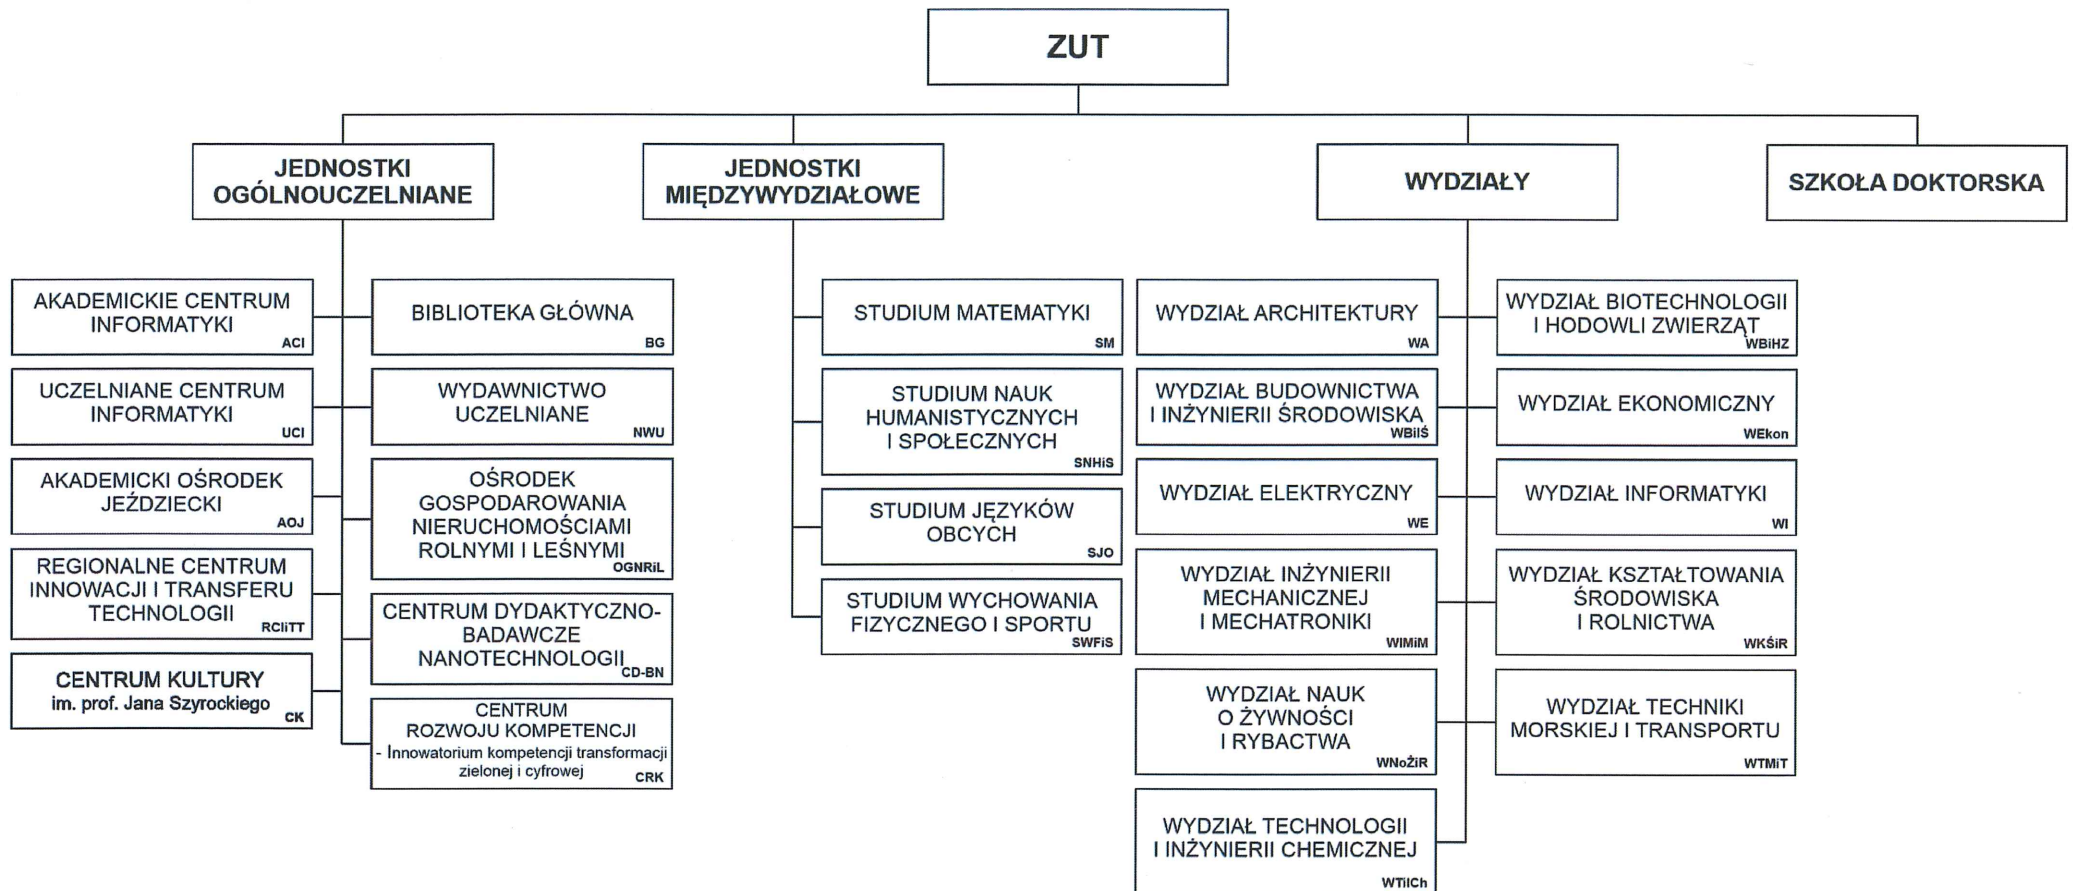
ZUT

JEDNOSTKI OGÓLNOUCZELNIANE

JEDNOSTKI MIĘDZYWYDZIAŁOWE

WYDZIAŁY

SZKOŁA DOKTORSKA

AKADEMICKIE CENTRUM INFORMATYKI ACI

UCZELNIANE CENTRUM INFORMATYKI UCI

AKADEMICKI OŚRODEK JEŹDZIECKI AOJ

REGIONALNE CENTRUM INNOWACJI I TRANSFERU TECHNOLOGII RCIiTT

CENTRUM KULTURY im. prof. Jana Szyrockiego CK

BIBLIOTEKA GŁÓWNA BG

WYDAWNICTWO UCZELNIANE NWU

OŚRODEK GOSPODAROWANIA NIERUCHOMOŚCIAMI ROLNYMI I LEŚNYMI OGNRiL

CENTRUM DYDAKTYCZNO-BADAWCZE NANOTECHNOLOGII CD-BN

CENTRUM ROZWOJU KOMPETENCJI - Innowatorium kompetencji transformacji zielonej i cyfrowej CRK

STUDIUM MATEMATYKI SM

STUDIUM NAUK HUMANISTYCZNYCH I SPOŁECZNYCH SNHiS

STUDIUM JĘZYKÓW OBCYCH SJO

STUDIUM WYCHOWANIA FIZYCZNEGO I SPORTU SWFiS

WYDZIAŁ ARCHITEKTURY WA

WYDZIAŁ BUDOWNICTWA I INŻYNIERII ŚRODOWISKA WBiIŚ

WYDZIAŁ ELEKTRYCZNY WE

WYDZIAŁ INŻYNIERII MECHANICZNEJ I MECHATRONIKI WIMiM

WYDZIAŁ NAUK O ŻYWNOŚCI I RYBACTWA WNoŻiR

WYDZIAŁ TECHNOLOGII I INŻYNIERII CHEMICZNEJ WTiICh

WYDZIAŁ BIOTECHNOLOGII I HODOWLI ZWIERZĄT WBiHZ

WYDZIAŁ EKONOMICZNY WEkon

WYDZIAŁ INFORMATYKI WI

WYDZIAŁ KSZTAŁTOWANIA ŚRODOWISKA I ROLNICTWA WKŚiR

WYDZIAŁ TECHNIKI MORSKIEJ I TRANSPORTU WTMiT